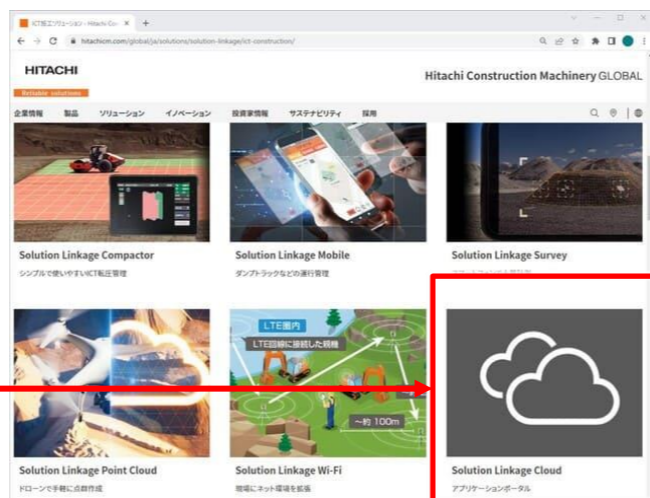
ICT施工ソリューション - Hitachi Co ×
hitachicm.com/global/ja/solutions/solution-linkage/ict-construction/

HITACHI
Reliable solutions

Hitachi Construction Machinery GLOBAL

企業情報 製品 ソリューション イノベーション 投資家情報 サステナビリティ 採用

Solution Linkage Compactor
シンプルで使いやすいICT転圧管理

Solution Linkage Mobile
ダンプトラックなどの運行管理

Solution Linkage Survey
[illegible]

LTE圏内
LTE回線に接続した親機
～約 100m

Solution Linkage Point Cloud
ドローンで手軽に点群作成

Solution Linkage Wi-Fi
現場にネット環境を拡張

Solution Linkage Cloud
アプリケーションポータル